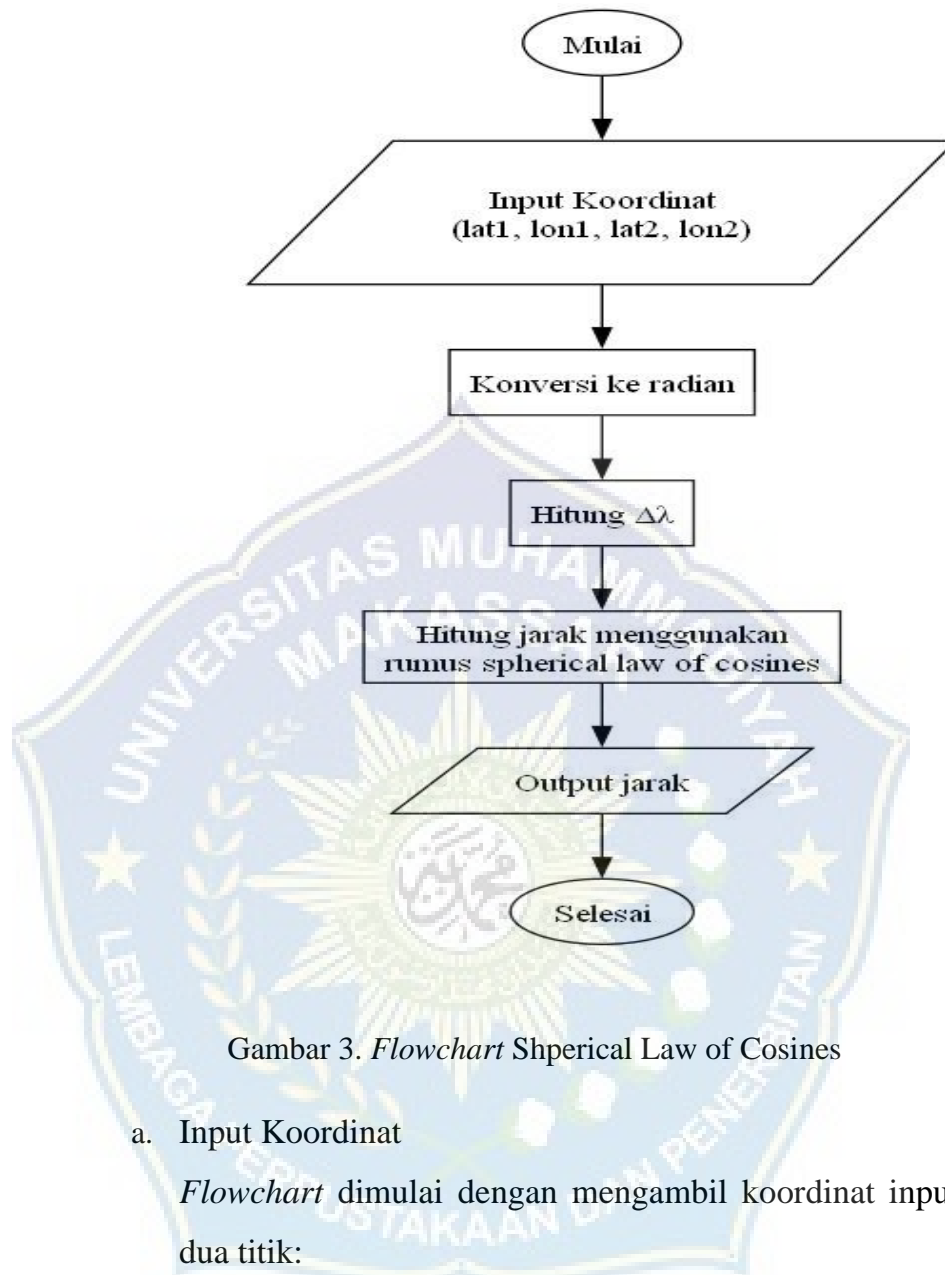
Mulai

Input Koordinat (lat1, lon1, lat2, lon2)

Konversi ke radian

Hitung $\Delta\lambda$

Hitung jarak menggunakan rumus spherical law of cosines

Output jarak

Selesai

UNIVERSITAS MUHAMMADIYAH MAKASSAR

LEMBAGA PERPUSTAKAAN DAN PENERBITAN

Gambar 3. *Flowchart* Shperical Law of Cosines

a. Input Koordinat

*Flowchart* dimulai dengan mengambil koordinat inpu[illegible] dua titik: